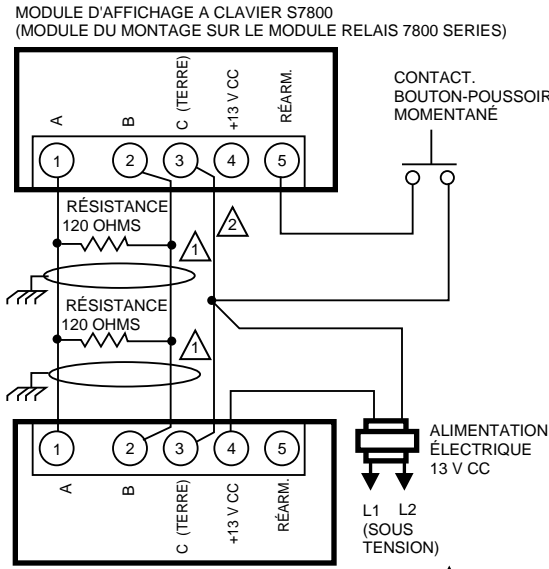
MODULE D'AFFICHAGE A CLAVIER S7800
(MODULE DU MONTAGE SUR LE MODULE RELAIS 7800 SERIES)

A
B
C (TERRE)
+13 V CC
RÉARM.

1
2
3
4
5

CONTACT.
BOUTON-POUSSOIR
MOMENTANÉ

RÉSISTANCE
120 OHMS

1

2

RÉSISTANCE
120 OHMS

1

1
2
3
4
5

A
B
C (TERRE)
+13 V CC
RÉARM.

ALIMENTATION
ÉLECTRIQUE
13 V CC

L1 L2
(SOUS
TENSION)